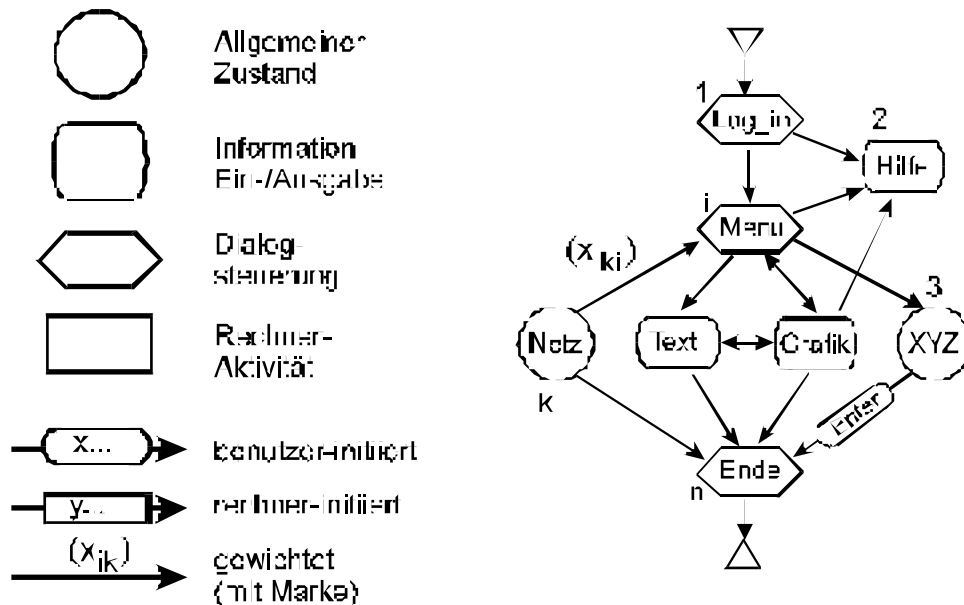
Allgemeiner Zustand

Information Ein-/Ausgabe

Dialogsteuerung

Rechner-Aktivität

x...

benutzer-initiiert

y...

rechner-initiiert

$(x_{ik})$

gewichtet (mit Marke)

1

Log_in

2

Hilfe

i

Menu

$(x_{ki})$

3

Netz

Text

Grafik

XYZ

k

Enter

Ende

n